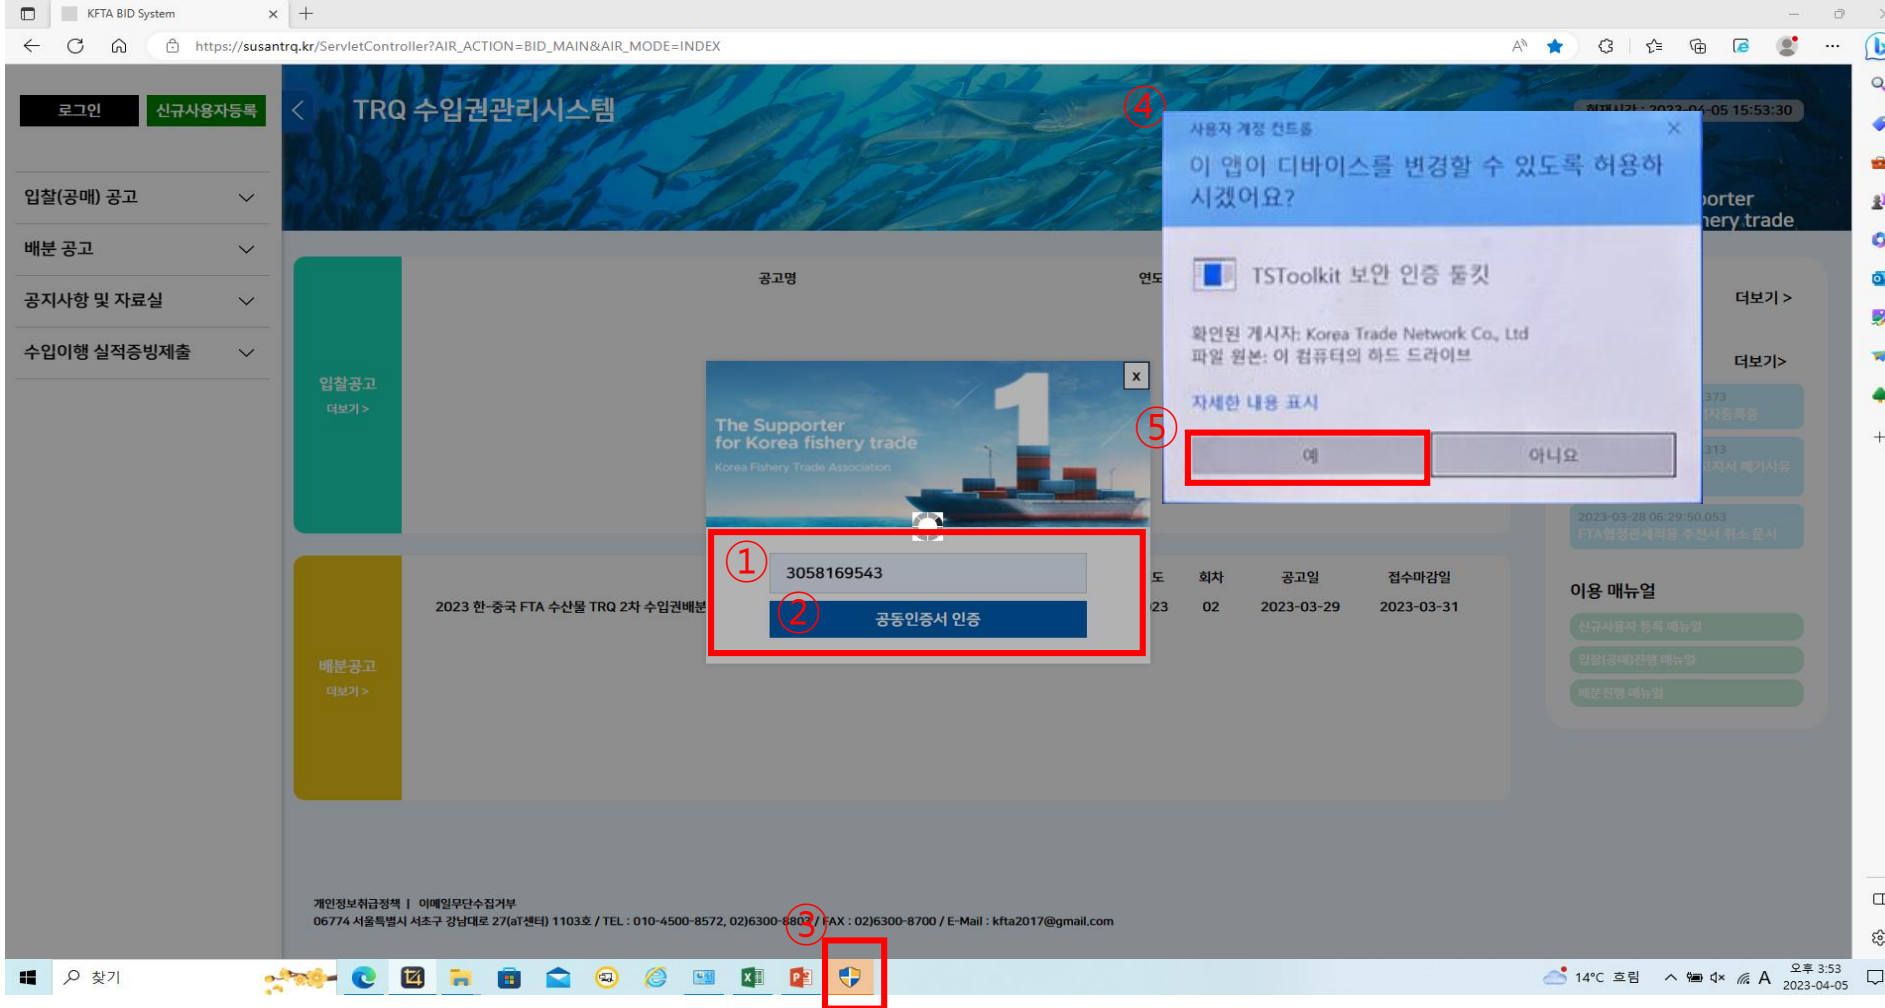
KFTA BID System

https://susantrq.kr/ServletController?AIR_ACTION=BID_MAIN&AIR_MODE=INDEX

로그인 신규사용자등록

TRQ 수입권관리시스템

현재시간 : 2023-04-05 15:53:30

porter
hery trade

입찰(공매) 공고

배분 공고

공지사항 및 자료실

수입이행 실적증빙제출

입찰공고
더보기 >

공고명

연도

더보기 >

더보기>

배분공고
더보기 >

2023 한-중국 FTA 수산물 TRQ 2차 수입권배분

| 연도 | 회차 | 공고일 | 접수마감일 |
|---|---|---|---|
| 2023 | 02 | 2023-03-29 | 2023-03-31 |

2023-03-28 06:29:50.053
FTA협정관세율 추천서 취소 공시

이용 매뉴얼

신규사용자 등록 매뉴얼

입찰(공매)진행 매뉴얼

배분진행 매뉴얼

The Supporter
for Korea fishery trade
Korea Fishery Trade Association

①
3058169543
②
공동인증서 인증

④
사용자 계정 컨트롤
이 앱이 디바이스를 변경할 수 있도록 허용하시겠어요?

TSToolkit 보안 인증 툴킷

확인된 게시자: Korea Trade Network Co., Ltd
파일 원본: 이 컴퓨터의 하드 드라이브

자세한 내용 표시

⑤
예 아니요

개인정보취급정책 | 이메일무단수집거부
06774 서울특별시 서초구 강남대로 27(aT센터) 1103호 / TEL : 010-4500-8572, 02)6300-8802 / FAX : 02)6300-8700 / E-Mail : kfta2017@gmail.com

③

찾기

14°C 흐림

오후 3:53
2023-04-05